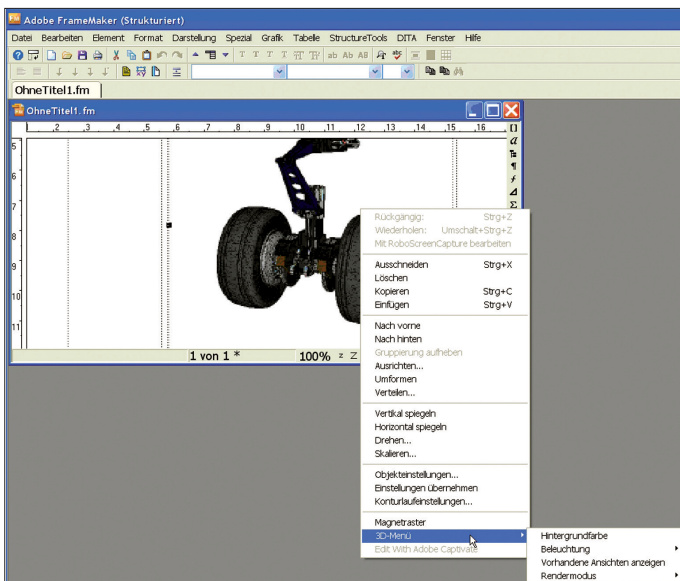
Adobe FrameMaker (Strukturiert)

Datei Bearbeiten Element Format Darstellung Spezial Grafik Tabelle StructureTools DITA Fenster Hilfe

OhneTitel1.fm

OhneTitel1.fm

2 3 4 5 6 7 8 9 10 11 12 13 14 15 16

5
6
7
8
9
10
11

1 von 1 *
100%

Rückgängig: Strg+Z
Wiederholen: Umschalt+Strg+Z
Mit RoboScreenCapture bearbeiten

Ausschneiden Strg+X
Löschen
Kopieren Strg+C
Einfügen Strg+V

Nach vorne
Nach hinten
Gruppierung aufheben
Ausrichten...
Umformen
Verteilen...

Vertikal spiegeln
Horizontal spiegeln
Drehen...
Skalieren...

Objekteinstellungen...
Einstellungen übernehmen
Konturlaufeinstellungen...

Magnetraster
3D-Menü
Edit With Adobe Captivate

Hintergrundfarbe
Beleuchtung
Vorhandene Ansichten anzeigen
Rendermodus